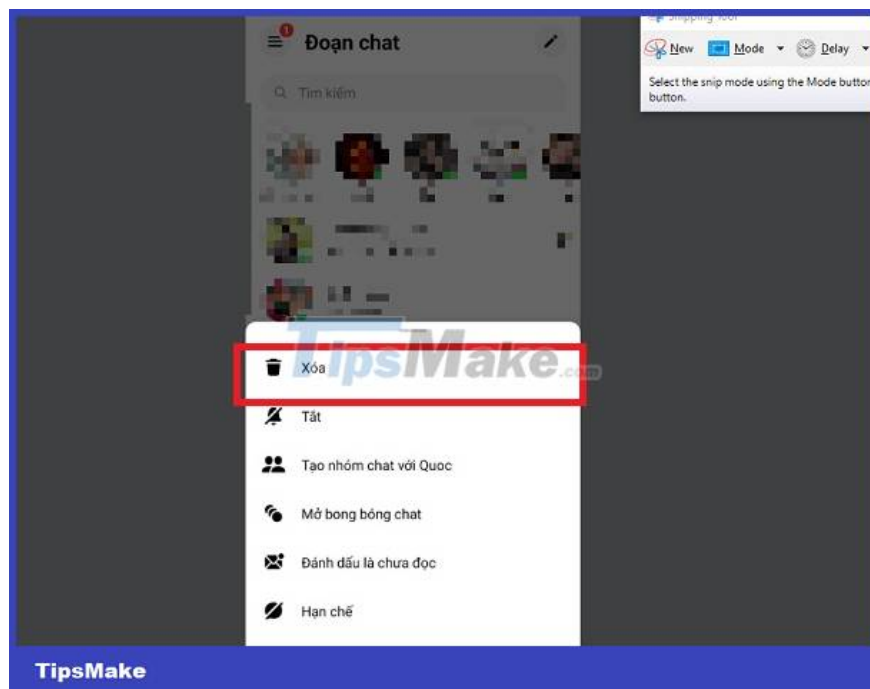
Snipping Tool

New Mode Delay

Select the snip mode using the Mode button or click the New button.

Đoạn chat

Tìm kiếm

TipsMake.com

Xóa

Tắt

Tạo nhóm chat với Quoc

Mở bong bóng chat

Đánh dấu là chưa đọc

Hạn chế

TipsMake